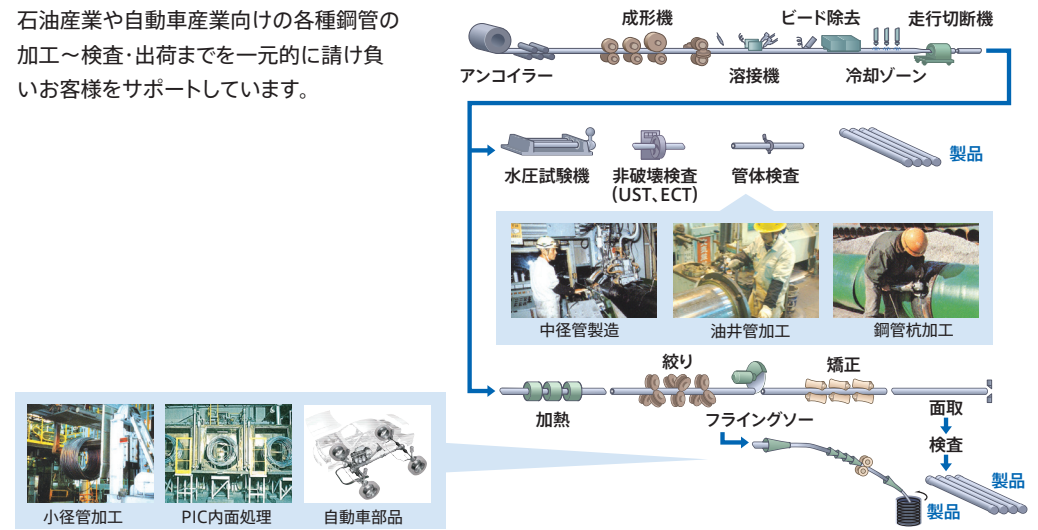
石油産業や自動車産業向けの各種鋼管の加工～検査･出荷までを一元的に請け負いお客様をサポートしています。

成形機
ビード除去
走行切断機
アンコイラー
溶接機
冷却ゾーン

水圧試験機
非破壊検査
(UST、ECT)
管体検査
製品

中径管製造
油井管加工
鋼管杭加工

絞り
矯正
加熱
フライングソー
面取
検査
製品
製品

小径管加工
PIC内面処理
自動車部品